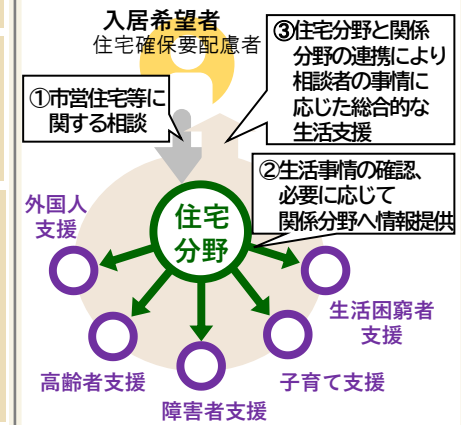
入居希望者
住宅確保要配慮者

③住宅分野と関係分野の連携により相談者の事情に応じた総合的な生活支援

①市営住宅等に関する相談

②生活事情の確認、必要に応じて関係分野へ情報提供

住宅分野

外国人支援

生活困窮者支援

高齢者支援

子育て支援

障害者支援